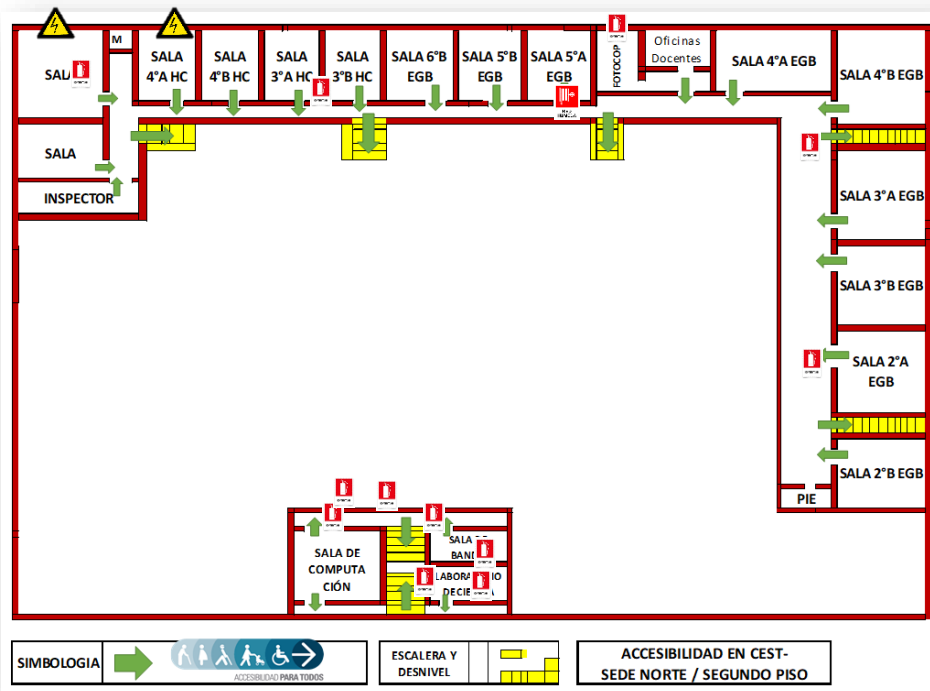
SALA

M

SALA 4°A HC

SALA 4°B HC

SALA 3°A HC

SALA 3°B HC

SALA 6°B EGB

SALA 5°B EGB

SALA 5°A EGB

FOTOCOP

Oficinas Docentes

SALA 4°A EGB

SALA 4°B EGB

SALA

INSPECTOR

SALA 3°A EGB

SALA 3°B EGB

SALA 2°A EGB

SALA 2°B EGB

PIE

SALA DE COMPUTACIÓN

SALA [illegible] BAN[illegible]

LABORA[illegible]IO DECIE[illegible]A

SIMBOLOGIA

ACCESIBILIDAD PARA TODOS

ESCALERA Y DESNIVEL

ACCESIBILIDAD EN CEST- SEDE NORTE / SEGUNDO PISO